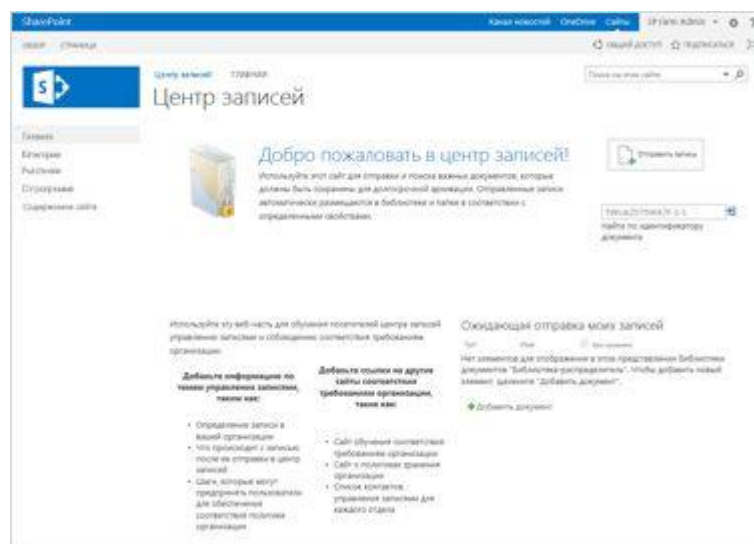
SharePoint

Канал новостей OneDrive Сайты SP farm Admin ⚙ ?

ОБЗОР СТРАНИЦА

ОБЩИЙ ДОСТУП ПОДПИСАТЬСЯ

Центр записей ГЛАВНАЯ

Центр записей

Поиск на этом сайте

Главная
Категории
Расписание
Отслеживание
Содержимое сайта

Добро пожаловать в центр записей!

Используйте этот сайт для отправки и поиска важных документов, которые должны быть сохранены для долгосрочной архивации. Отправленные записи автоматически размещаются в библиотеки и папки в соответствии с определенными свойствами.

Отправить запись

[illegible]

Найти по идентификатору документа

Используйте эту веб-часть для обучения посетителей центра записей управлению записями и соблюдению соответствия требованиям организации.

Добавьте информацию по темам управления записями, таким как:

• Определение записи в вашей организации
• Что происходит с записью после ее отправки в центр записей
• Шаги, которые могут предпринять пользователи для обеспечения соответствия политике организации

Добавьте ссылки на другие сайты соответствия требованиям организации, такие как:

• Сайт обучения соответствию требованиям организации
• Сайт с политикой хранения организации
• Список контактов управления записями для каждого отдела

Ожидающая отправка моих записей

Тип Имя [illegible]

Нет элементов для отображения в этом представлении библиотеки документов "Библиотека-распределитель". Чтобы добавить новый элемент, щелкните "Добавить документ".

Добавить документ